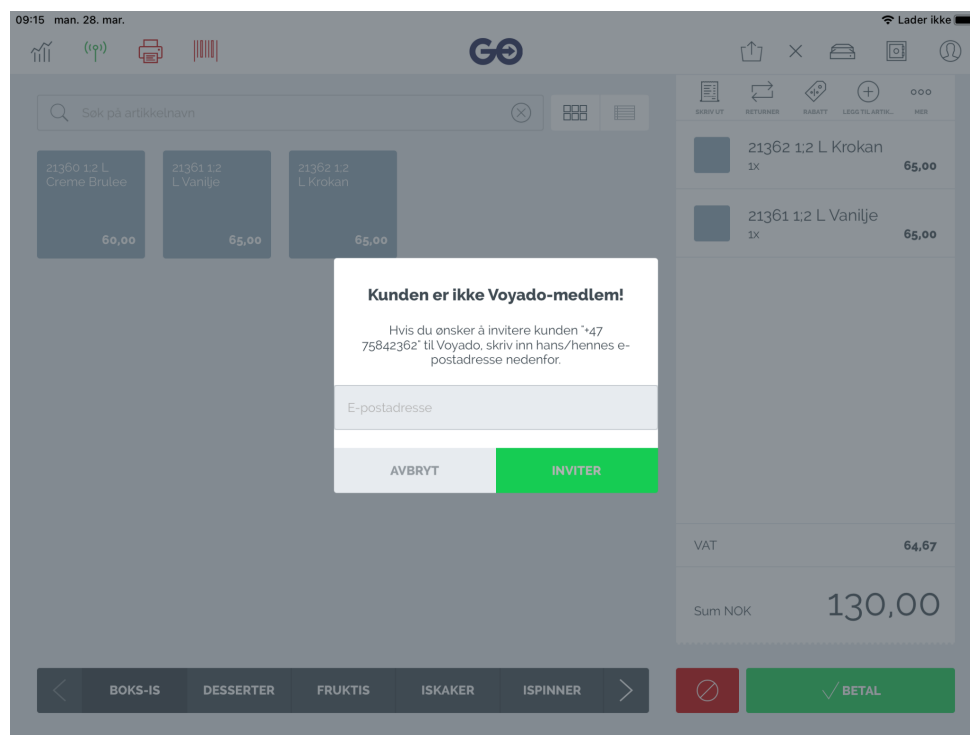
09:15 man. 28. mar.

Lader ikke

GO

Søk på artikkelnavn

SKRIV UT
RETURNER
RABATT
LEGG TIL ARTIK...
MER

21360 1:2 L Creme Brulee
60,00

21361 1:2 L Vanilje
65,00

21362 1:2 L Krokan
65,00

21362 1;2 L Krokan
1x
65,00

21361 1;2 L Vanilje
1x
65,00

Kunden er ikke Voyado-medlem!

Hvis du ønsker å invitere kunden "+47 75842362" til Voyado, skriv inn hans/hennes e-postadresse nedenfor.

E-postadresse

AVBRYT
INVITER

VAT
64,67

Sum NOK
130,00

BOKS-IS
DESSERTER
FRUKTIS
ISKAKER
ISPINNER

BETAL